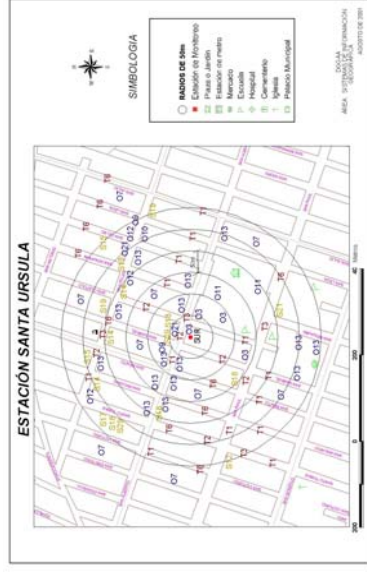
ESTACIÓN SANTA URSULA

SIMBOLOGÍA

RADIOS DE 100m
Estación de Monitoreo
Plaza o Jardín
Estación de metro
Mercado
Escuela
Hospital
Cementerio
Iglesia
Palacio Municipal

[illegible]
ÁREA: SISTEMAS DE INFORMACIÓN GEOGRÁFICA
AGOSTO DE 2001

O7
O7
O7
O7
O7
O13
O13
O13
O13
O13
O13
O13
O11
O3
O3
O14
O12
T1
T1
T1
T2
T2
T3
T3
T6
T6
T8
SUR

200
0
200
400
Metros